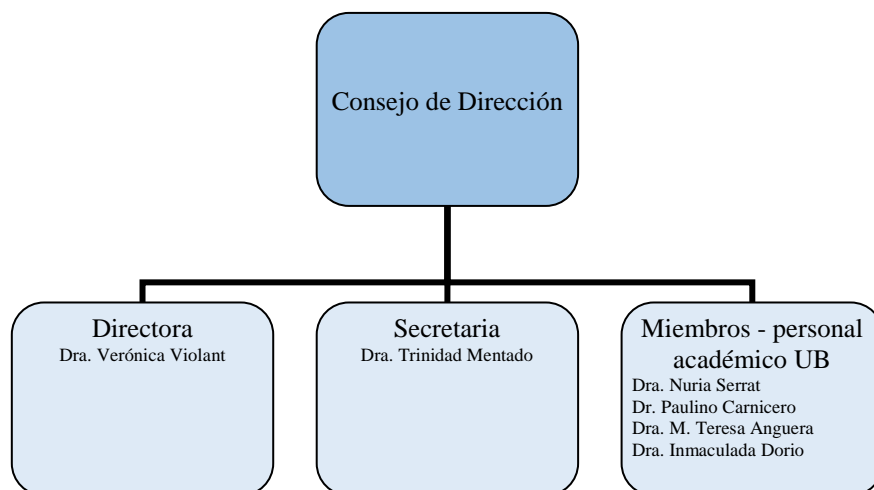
Consejo de Dirección

Directora
Dra. Verónica Violant

Secretaria
Dra. Trinidad Mentado

Miembros - personal académico UB
Dra. Nuria Serrat
Dr. Paulino Carnicero
Dra. M. Teresa Anguera
Dra. Inmaculada Dorio